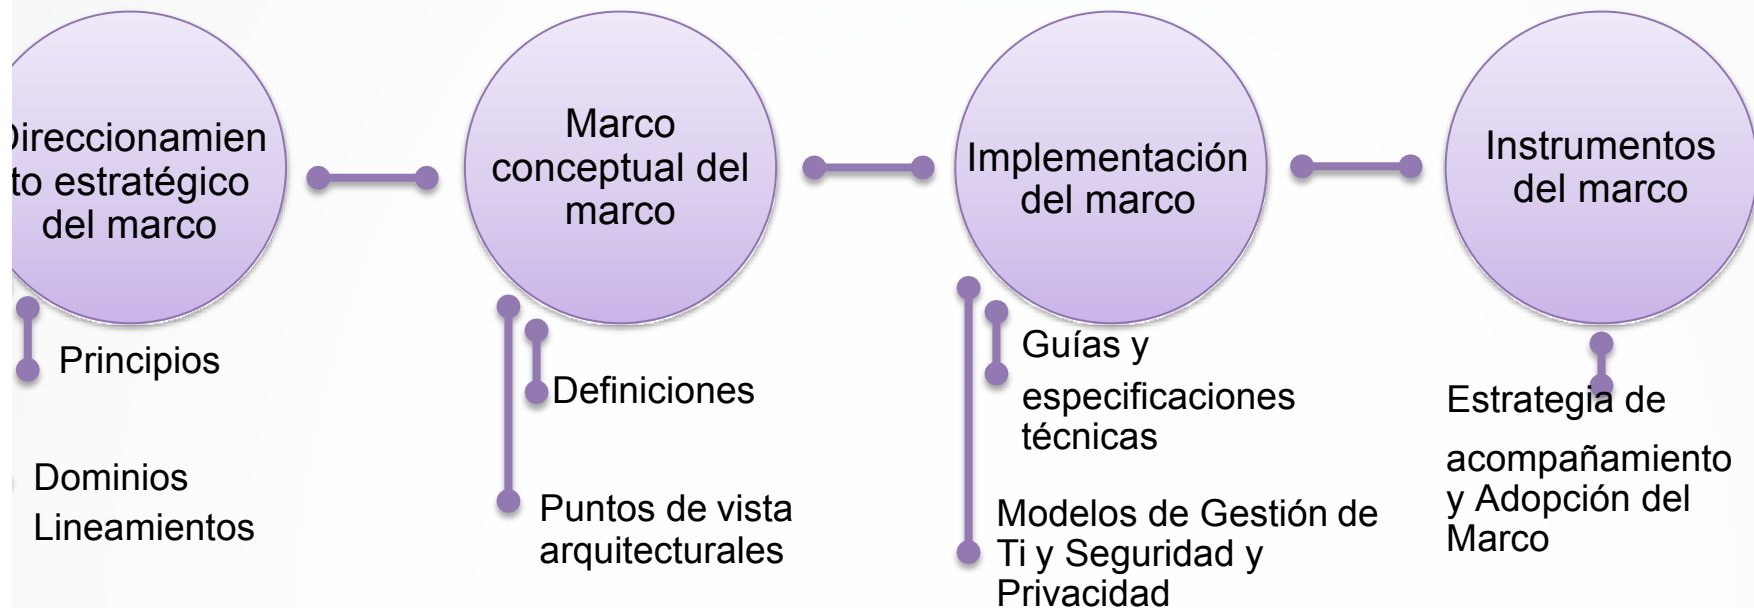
Direccionamiento estratégico del marco

Principios

Dominios
Lineamientos

Marco conceptual del marco

Definiciones

Puntos de vista arquitecturales

Implementación del marco

Guías y especificaciones técnicas

Modelos de Gestión de Ti y Seguridad y Privacidad

Instrumentos del marco

Estrategia de acompañamiento y Adopción del Marco